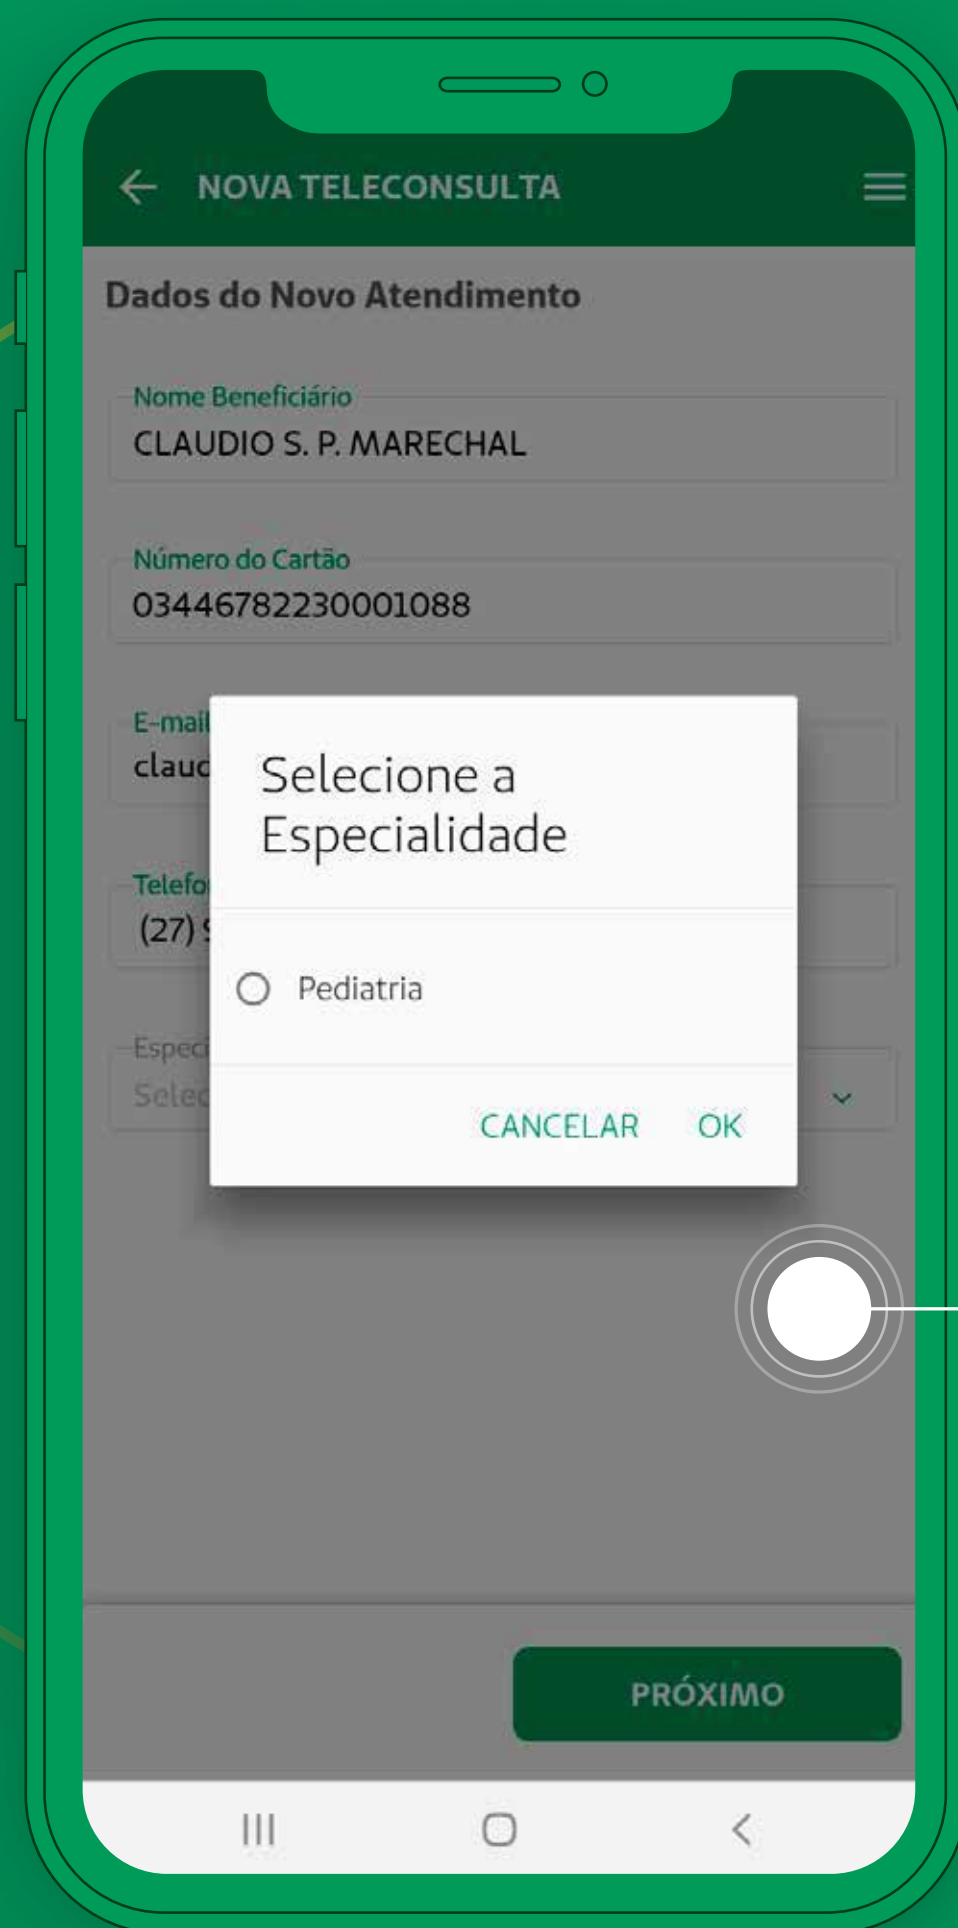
NOVA TELECONSULTA

Dados do Novo Atendimento

Nome Beneficiário
CLAUDIO S. P. MARECHAL

Número do Cartão
03446782230001088

E-mail
clauc

Telefo
(27) 9

Especi
Selec

Selecione a Especialidade

Pediatria

CANCELAR OK

PRÓXIMO